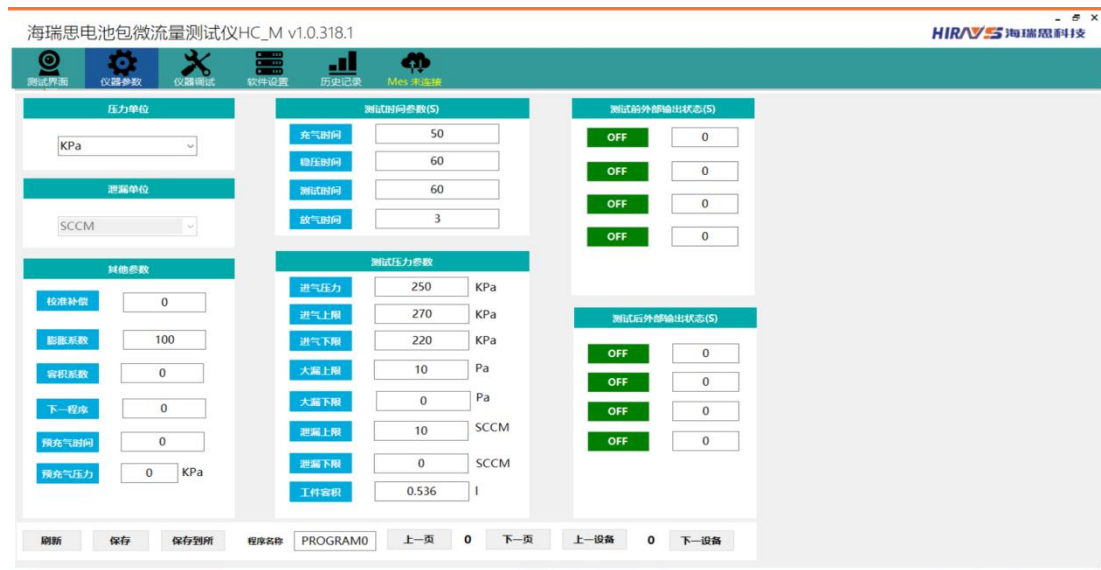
海瑞思电池包微流量测试仪HC_M v1.0.318.1

HIRAYS 海瑞思科技

测试界面 仪器参数 仪器调试 软件设置 历史记录 Mes 未连接

压力单位

KPa

泄漏单位

SCCM

其他参数

| 校准补偿 | 0 |
|---|---|
| 膨胀系数 | 100 |
| 容积系数 | 0 |
| 下一程序 | 0 |
| 预充气时间 | 0 |
| 预充气压力 | 0 KPa |

测试时间参数(S)

| 充气时间 | 50 |
|---|---|
| 稳压时间 | 60 |
| 测试时间 | 60 |
| 放气时间 | 3 |

测试压力参数

| 进气压力 | 250 | KPa |
|---|---|---|
| 进气上限 | 270 | KPa |
| 进气下限 | 220 | KPa |
| 大漏上限 | 10 | Pa |
| 大漏下限 | 0 | Pa |
| 泄漏上限 | 10 | SCCM |
| 泄漏下限 | 0 | SCCM |
| 工件容积 | 0.536 | l |

测试前外部输出状态(S)

| OFF | 0 |
|---|---|
| OFF | 0 |
| OFF | 0 |
| OFF | 0 |

测试后外部输出状态(S)

| OFF | 0 |
|---|---|
| OFF | 0 |
| OFF | 0 |
| OFF | 0 |

刷新 保存 保存到所 程序名称 PROGRAM0 上一页 0 下一页 上一设备 0 下一设备